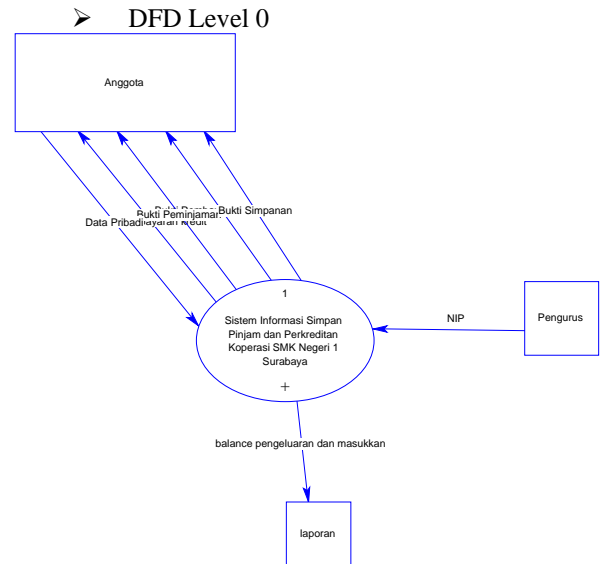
➢ DFD Level 0

Anggota

Bukti Simpanan

Bukti Pembayaran Kredit

Bukti Peminjaman

Data Pribadi

1

Sistem Informasi Simpan Pinjam dan Perkreditan Koperasi SMK Negeri 1 Surabaya

+

NIP

Pengurus

balance pengeluaran dan masukkan

laporan